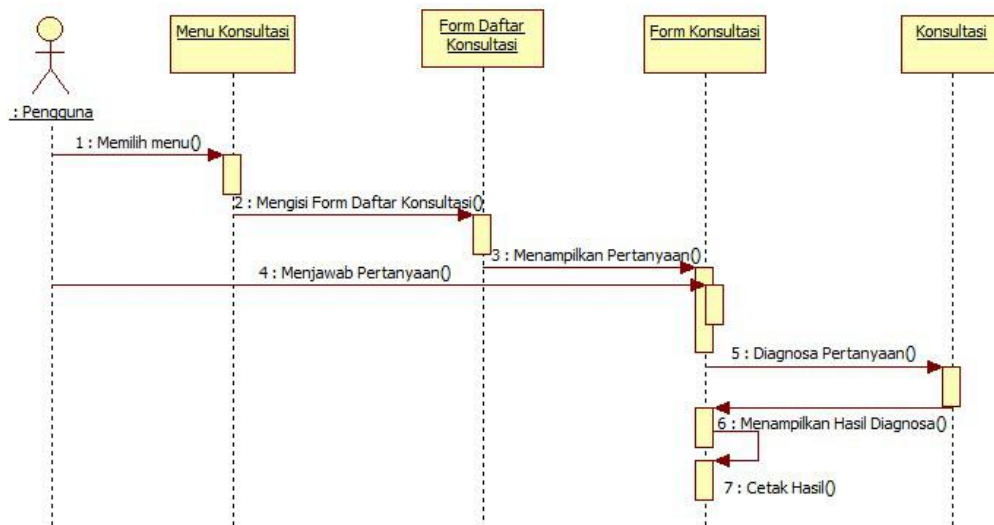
: Pengguna

Menu Konsultasi

Form Daftar Konsultasi

Form Konsultasi

Konsultasi

1 : Memilih menu()

2 : Mengisi Form Daftar Konsultasi()

3 : Menampilkan Pertanyaan()

4 : Menjawab Pertanyaan()

5 : Diagnosa Pertanyaan()

6 : Menampilkan Hasil Diagnosa()

7 : Cetak Hasil()